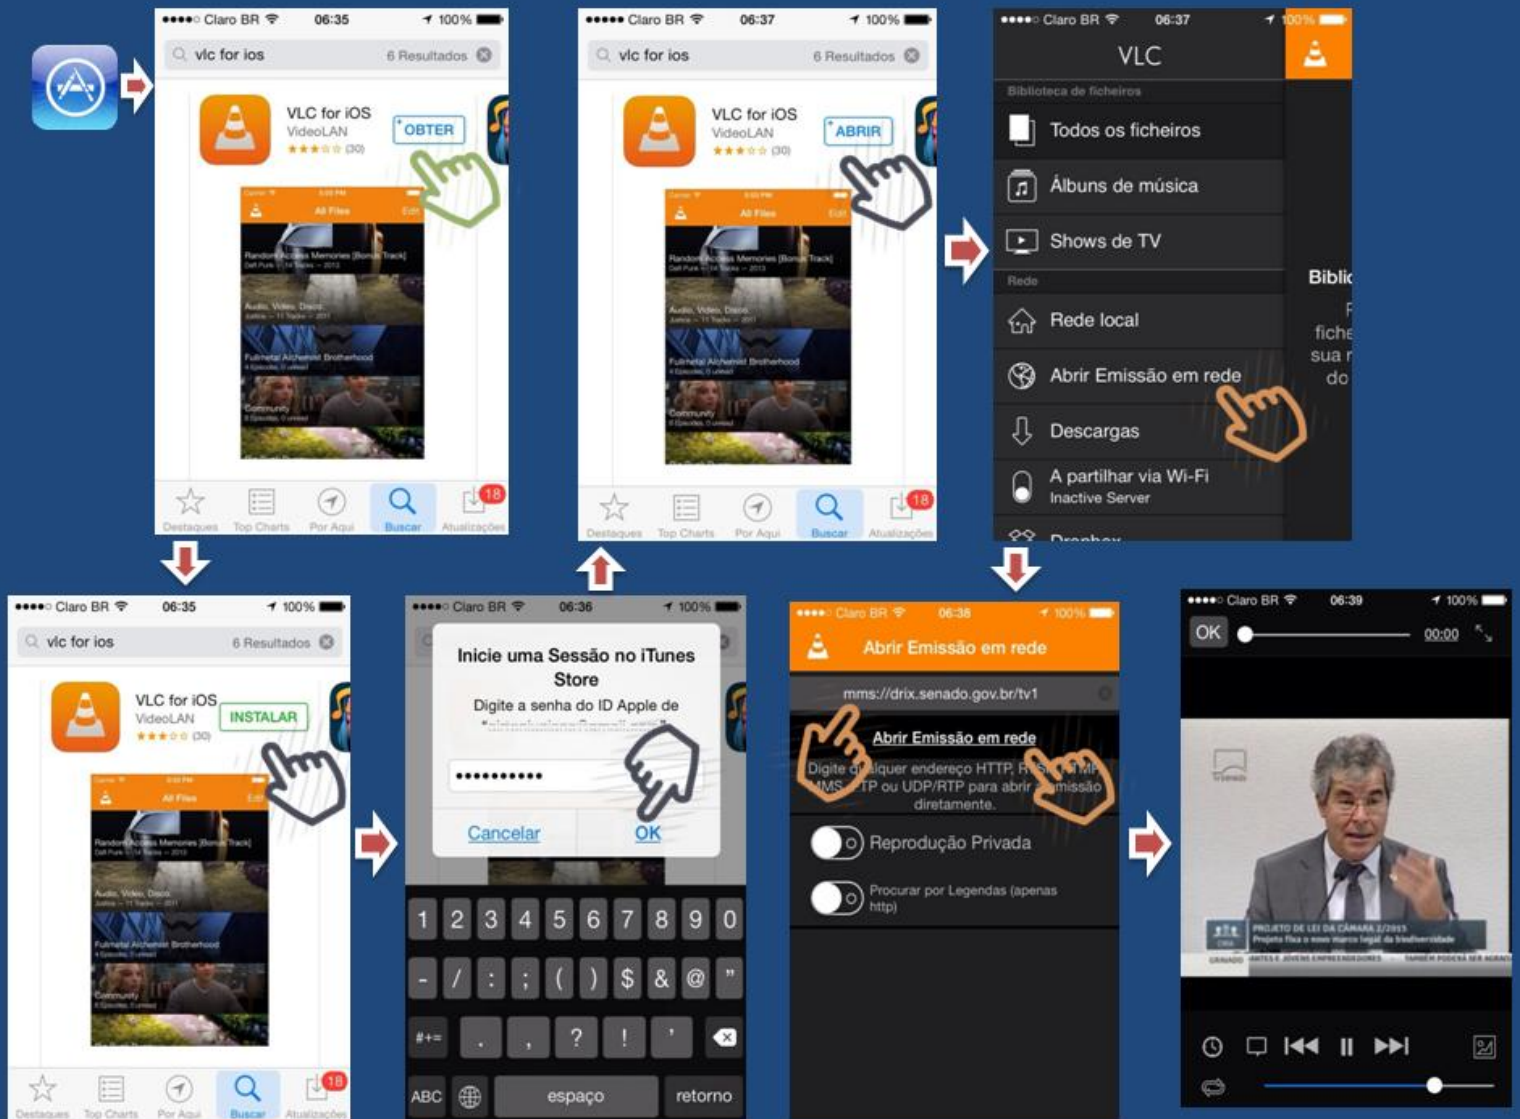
●●●●○ Claro BR 06:35 100%
vlc for ios 6 Resultados
VLC for iOS
VideoLAN
(30)
OBTER
All Files
Destaques Top Charts Por Aqui Buscar Atualizações
18

●●●●○ Claro BR 06:37 100%
vlc for ios 6 Resultados
VLC for iOS
VideoLAN
(30)
ABRIR
All Files
Destaques Top Charts Por Aqui Buscar Atualizações
18

●●●●○ Claro BR 06:37 100%
VLC
Biblioteca de ficheiros
Todos os ficheiros
Álbuns de música
Shows de TV
Rede
Rede local
Abrir Emissão em rede
Descargas
A partilhar via Wi-Fi
Inactive Server
Dropbox
Biblic
fiche
sua r
do

●●●●○ Claro BR 06:35 100%
vlc for ios 6 Resultados
VLC for iOS
VideoLAN
(30)
INSTALAR
All Files
Destaques Top Charts Por Aqui Buscar Atualizações
18

●●●●○ Claro BR 06:36 100%
Inicie uma Sessão no iTunes Store
Digite a senha do ID Apple de
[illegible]
●●●●●●●●●●●
Cancelar OK
1 2 3 4 5 6 7 8 9 0
- / : ; ( ) $ & @ "
#+= . , ? ! '
ABC espaço retorno

●●●●○ Claro BR 06:38 100%
Abrir Emissão em rede
mms://drix.senado.gov.br/tv1
Abrir Emissão em rede
Digite qualquer endereço HTTP, R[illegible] MMS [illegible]TP ou UDP/RTP para abrir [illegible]missão diretamente.
Reprodução Privada
Procurar por Legendas (apenas http)

●●●●○ Claro BR 06:39 100%
OK 00:00
PROJETO DE LEI DA CÂMARA 2/2015